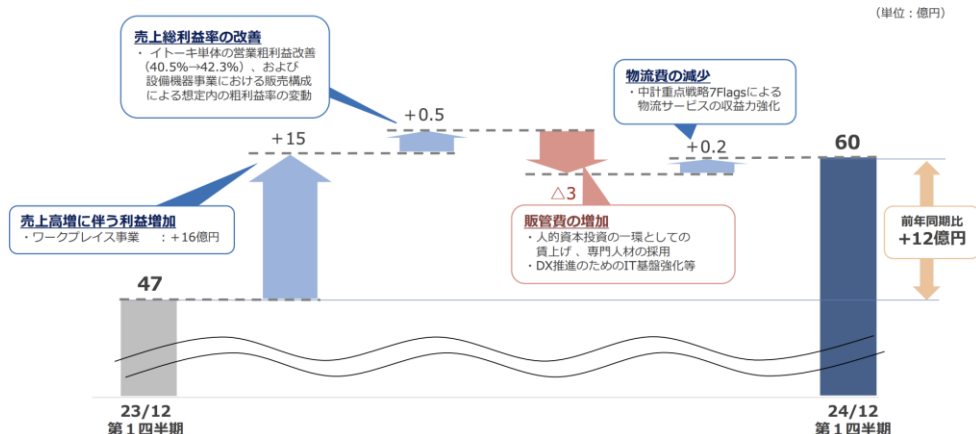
（単位：億円）

売上総利益率の改善
・イトーキ単体の営業粗利益改善（40.5%→42.3%）、および設備機器事業における販売構成による想定内の粗利益率の変動

物流費の減少
・中計重点戦略7Flagsによる物流サービスの収益力強化

+0.5

+15

+0.2

60

△3

売上高増に伴う利益増加
・ワークプレイス事業　：+16億円

販管費の増加
・人的資本投資の一環としての賃上げ 、専門人材の採用
・DX推進のためのIT基盤強化等

前年同期比
+12億円

47

23/12
第１四半期

24/12
第１四半期